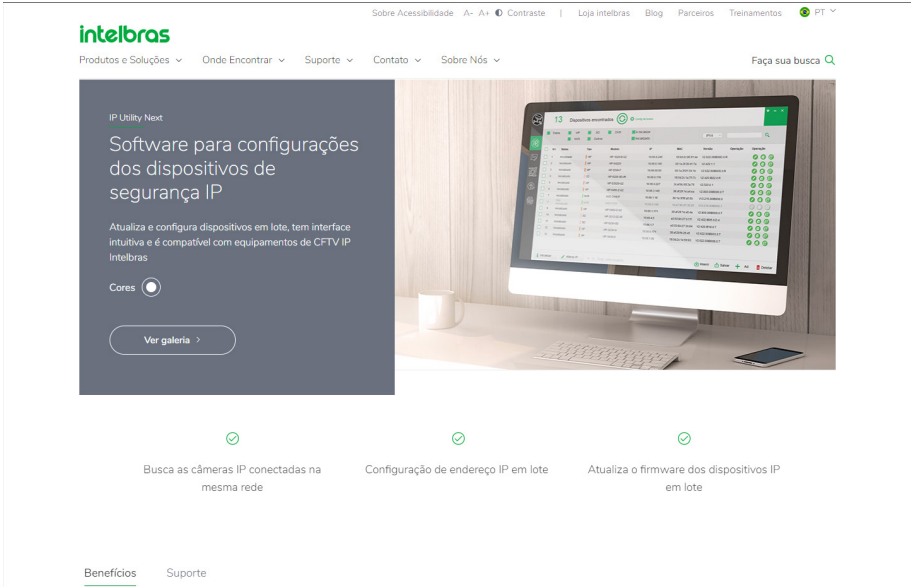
Sobre Acessibilidade A- A+ Contraste | Loja intelbras Blog Parceiros Treinamentos PT

intelbras

Produtos e Soluções Onde Encontrar Suporte Contato Sobre Nós

Faça sua busca

IP Utility Next

Software para configurações dos dispositivos de segurança IP

Atualiza e configura dispositivos em lote, tem interface intuitiva e é compatível com equipamentos de CFTV IP Intelbras

Cores

Ver galeria

13 Dispositivos encontrados

Busca as câmeras IP conectadas na mesma rede

Configuração de endereço IP em lote

Atualiza o firmware dos dispositivos IP em lote

Benefícios Suporte